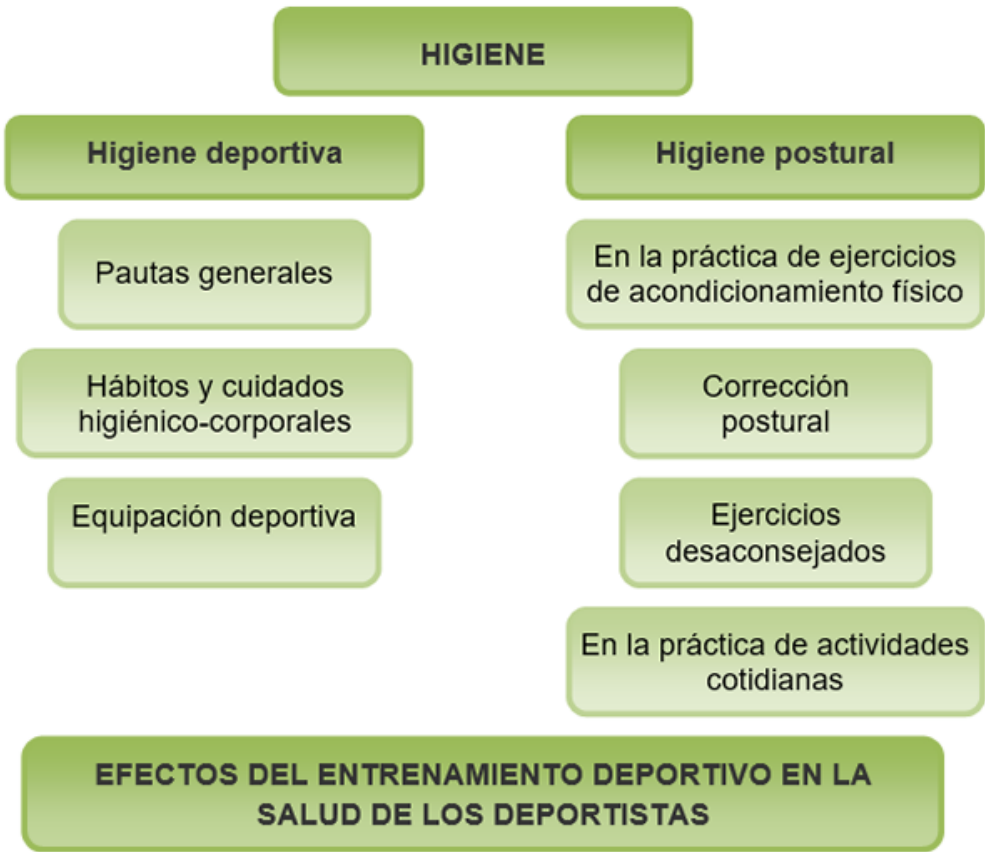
HIGIENE

Higiene deportiva

Pautas generales

Hábitos y cuidados higiénico-corporales

Equipación deportiva

Higiene postural

En la práctica de ejercicios de acondicionamiento físico

Corrección postural

Ejercicios desaconsejados

En la práctica de actividades cotidianas

EFECTOS DEL ENTRENAMIENTO DEPORTIVO EN LA SALUD DE LOS DEPORTISTAS